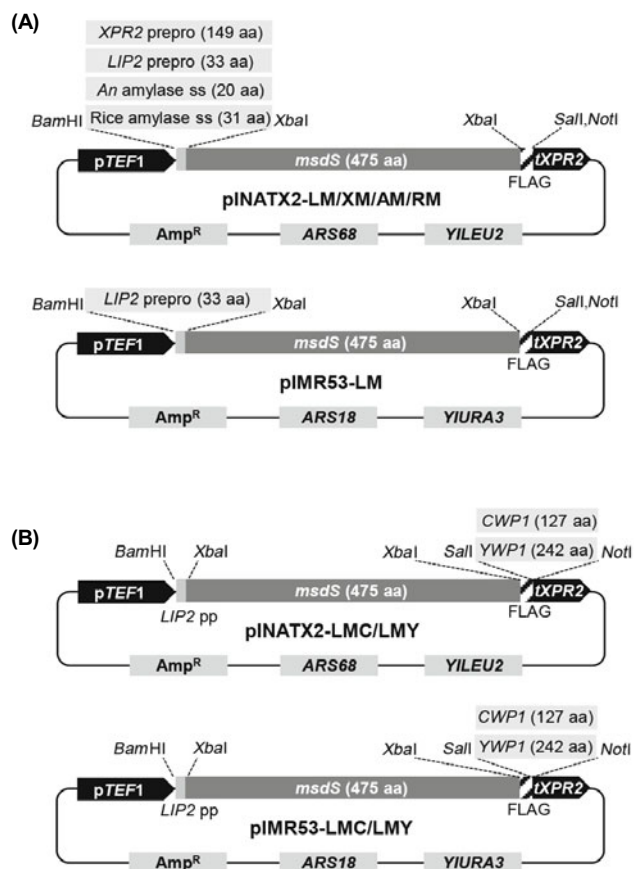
(A)

XPR2 prepro (149 aa)
LIP2 prepro (33 aa)
An amylase ss (20 aa)
Rice amylase ss (31 aa)
BamHI XbaI XbaI SalI,NotI
pTEF1 msdS (475 aa) tXPR2
FLAG
pINATX2-LM/XM/AM/RM
Amp$^R$ ARS68 YlLEU2

BamHI LIP2 prepro (33 aa) XbaI XbaI SalI,NotI
pTEF1 msdS (475 aa) tXPR2
FLAG
pIMR53-LM
Amp$^R$ ARS18 YlURA3

(B)

CWP1 (127 aa)
BamHI XbaI XbaI SalI YWP1 (242 aa) NotI
pTEF1 msdS (475 aa) tXPR2
LIP2 pp FLAG
pINATX2-LMC/LMY
Amp$^R$ ARS68 YlLEU2

CWP1 (127 aa)
BamHI XbaI XbaI SalI YWP1 (242 aa) NotI
pTEF1 msdS (475 aa) tXPR2
LIP2 pp FLAG
pIMR53-LMC/LMY
Amp$^R$ ARS18 YlURA3